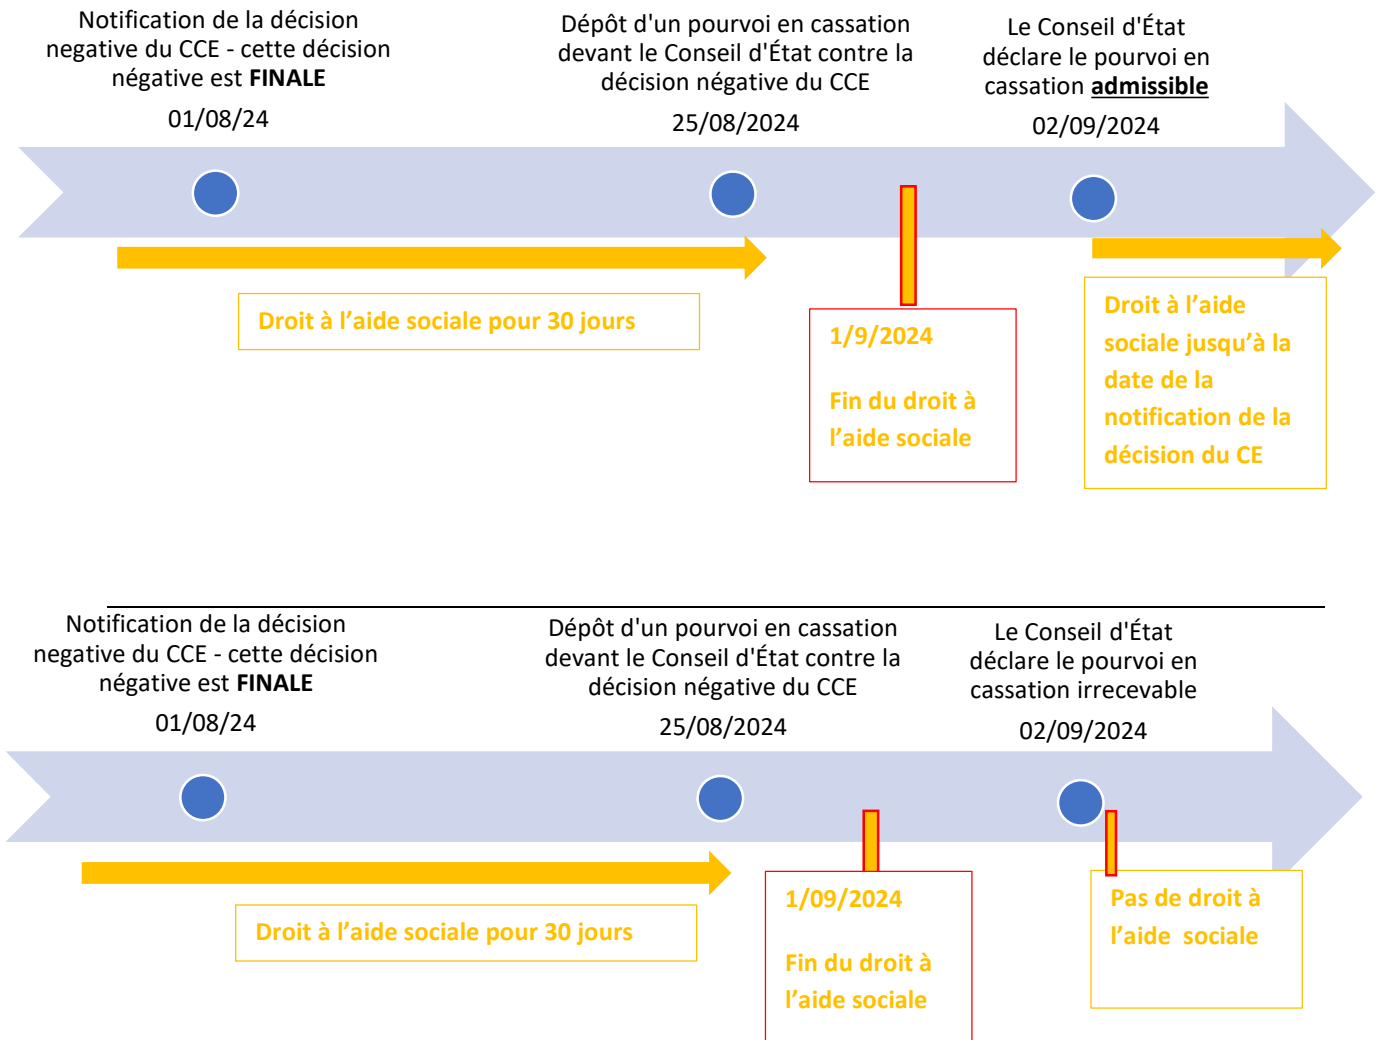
Notification de la décision negative du CCE - cette décision négative est **FINALE**

01/08/24

Dépôt d'un pourvoi en cassation devant le Conseil d'État contre la décision négative du CCE

25/08/2024

Le Conseil d'État déclare le pourvoi en cassation **admissible**

02/09/2024

Droit à l'aide sociale pour 30 jours

1/9/2024

Fin du droit à l'aide sociale

Droit à l'aide sociale jusqu'à la date de la notification de la décision du CE

Notification de la décision negative du CCE - cette décision négative est **FINALE**

01/08/24

Dépôt d'un pourvoi en cassation devant le Conseil d'État contre la décision négative du CCE

25/08/2024

Le Conseil d'État déclare le pourvoi en cassation irrecevable

02/09/2024

Droit à l'aide sociale pour 30 jours

1/09/2024

Fin du droit à l'aide sociale

Pas de droit à l'aide sociale